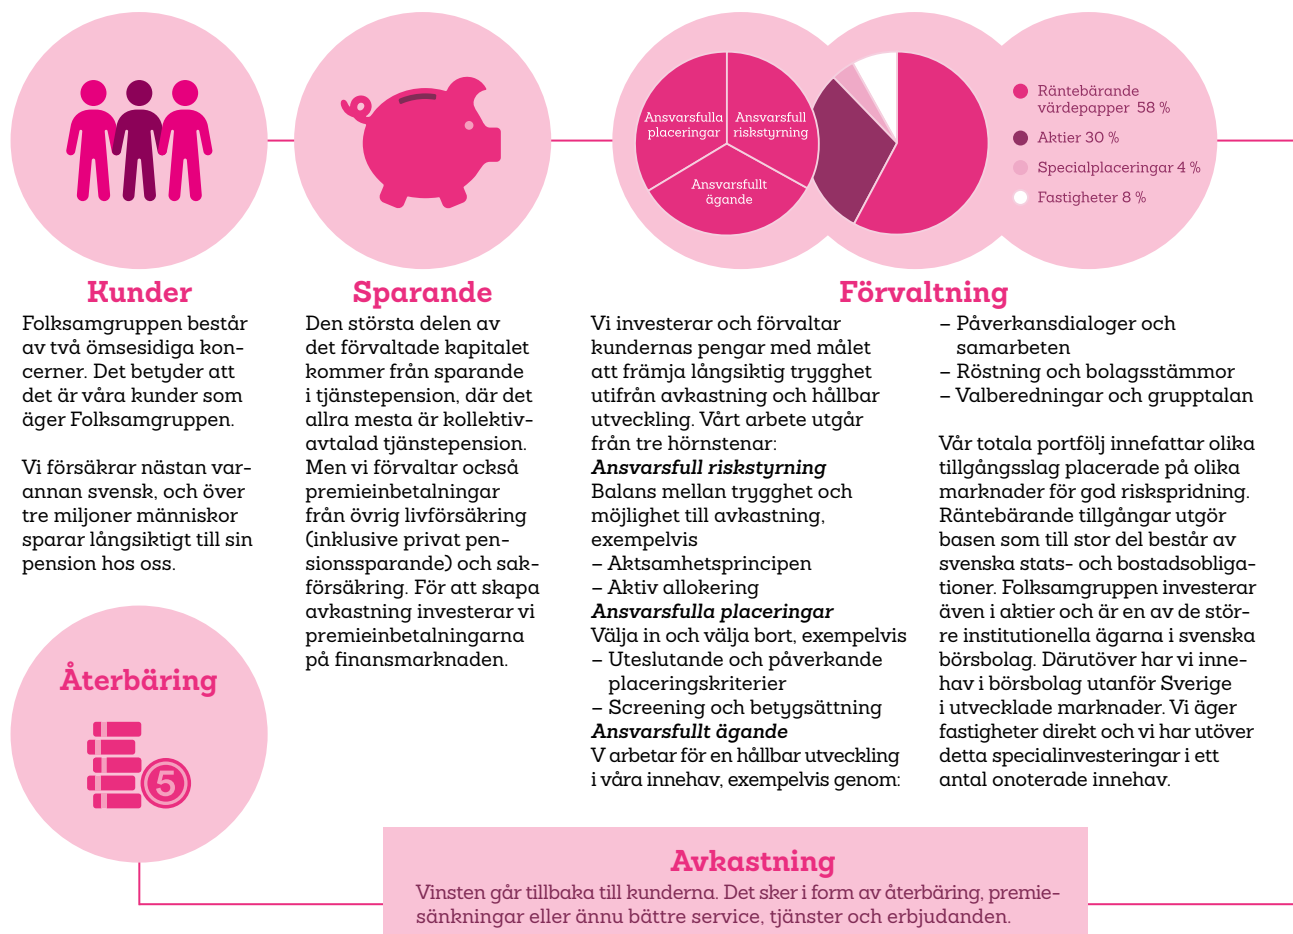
Ansvarsfulla placeringar

Ansvarsfull riskstyrning

Ansvarsfullt ägande

Räntebärande värdepapper 58 %

Aktier 30 %

Specialplaceringar 4 %

Fastigheter 8 %

Kunder

Folksamgruppen består av två ömsesidiga koncerner. Det betyder att det är våra kunder som äger Folksamgruppen.

Vi försäkrar nästan varannan svensk, och över tre miljoner människor sparar långsiktigt till sin pension hos oss.

Sparande

Den största delen av det förvaltade kapitalet kommer från sparande i tjänstepension, där det allra mesta är kollektivavtalad tjänstepension. Men vi förvaltar också premieinbetalningar från övrig livförsäkring (inklusive privat pensionssparande) och sakförsäkring. För att skapa avkastning investerar vi premieinbetalningarna på finansmarknaden.

Förvaltning

Vi investerar och förvaltar kundernas pengar med målet att främja långsiktig trygghet utifrån avkastning och hållbar utveckling. Vårt arbete utgår från tre hörnstenar:
*Ansvarsfull riskstyrning*
Balans mellan trygghet och möjlighet till avkastning, exempelvis
– Aktsamhetsprincipen
– Aktiv allokering
*Ansvarsfulla placeringar*
Välja in och välja bort, exempelvis
– Uteslutande och påverkande placeringskriterier
– Screening och betygsättning
*Ansvarsfullt ägande*
V arbetar för en hållbar utveckling i våra innehav, exempelvis genom:
– Påverkansdialoger och samarbeten
– Röstning och bolagsstämmor
– Valberedningar och grupptalan

Vår totala portfölj innefattar olika tillgångsslag placerade på olika marknader för god riskspridning. Räntebärande tillgångar utgör basen som till stor del består av svenska stats- och bostadsobligationer. Folksamgruppen investerar även i aktier och är en av de större institutionella ägarna i svenska börsbolag. Därutöver har vi innehav i börsbolag utanför Sverige i utvecklade marknader. Vi äger fastigheter direkt och vi har utöver detta specialinvesteringar i ett antal onoterade innehav.

Återbäring

5

Avkastning

Vinsten går tillbaka till kunderna. Det sker i form av återbäring, premiesänkningar eller ännu bättre service, tjänster och erbjudanden.